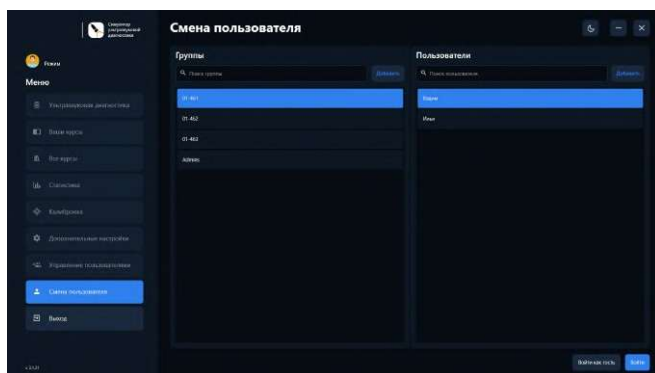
Смена пользователя

Группы

Поиск группы

Добавить

01-461

01-462

01-463

Admins

Пользователи

Поиск пользователя

Добавить

Вадим

Иван

Меню

Ультразвуковая диагностика

Ваши курсы

Все курсы

Статистика

Калибровка

Дополнительные настройки

Управление пользователями

Смена пользователя

Выход

Войти как гость

Войти